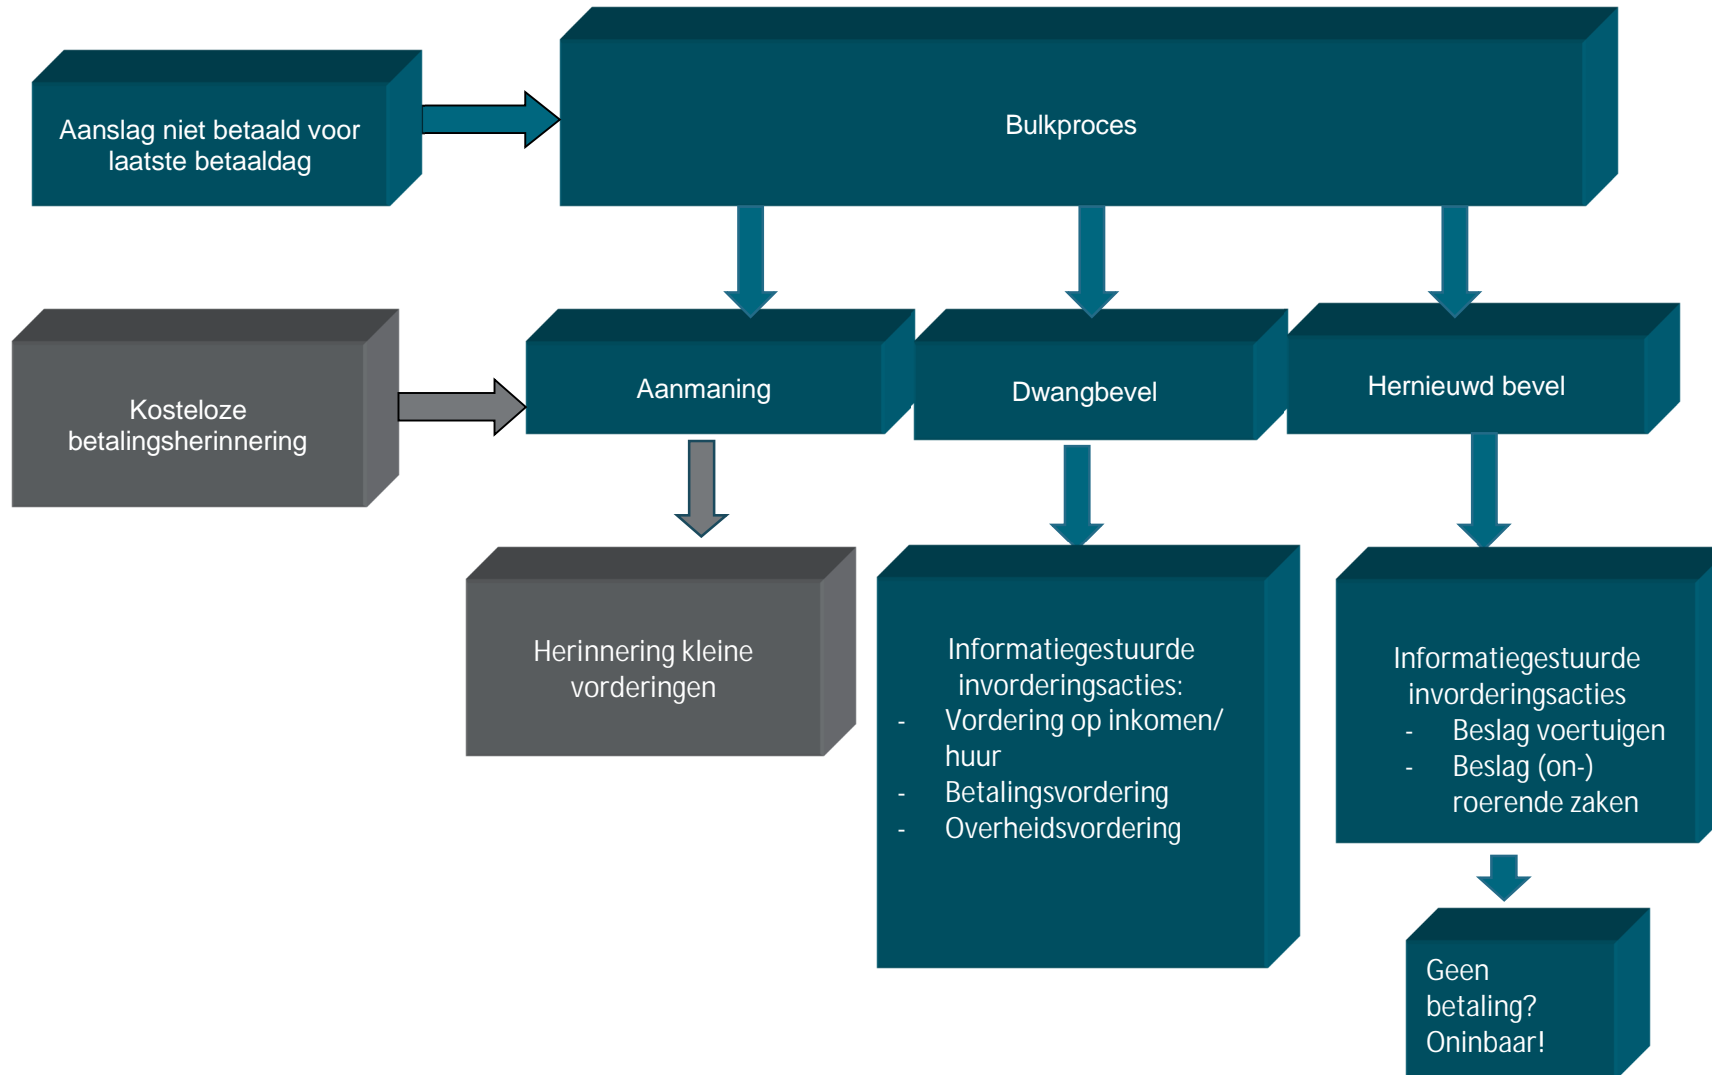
Aanslag niet betaald voor laatste betaaldag

Bulkproces

Kosteloze betalingsherinnering

Aanmaning

Dwangbevel

Hernieuwd bevel

Herinnering kleine vorderingen

Informatiegestuurde invorderingsacties:
- Vordering op inkomen/ huur
- Betalingsvordering
- Overheidsvordering

Informatiegestuurde invorderingsacties
- Beslag voertuigen
- Beslag (on-) roerende zaken

Geen betaling? Oninbaar!